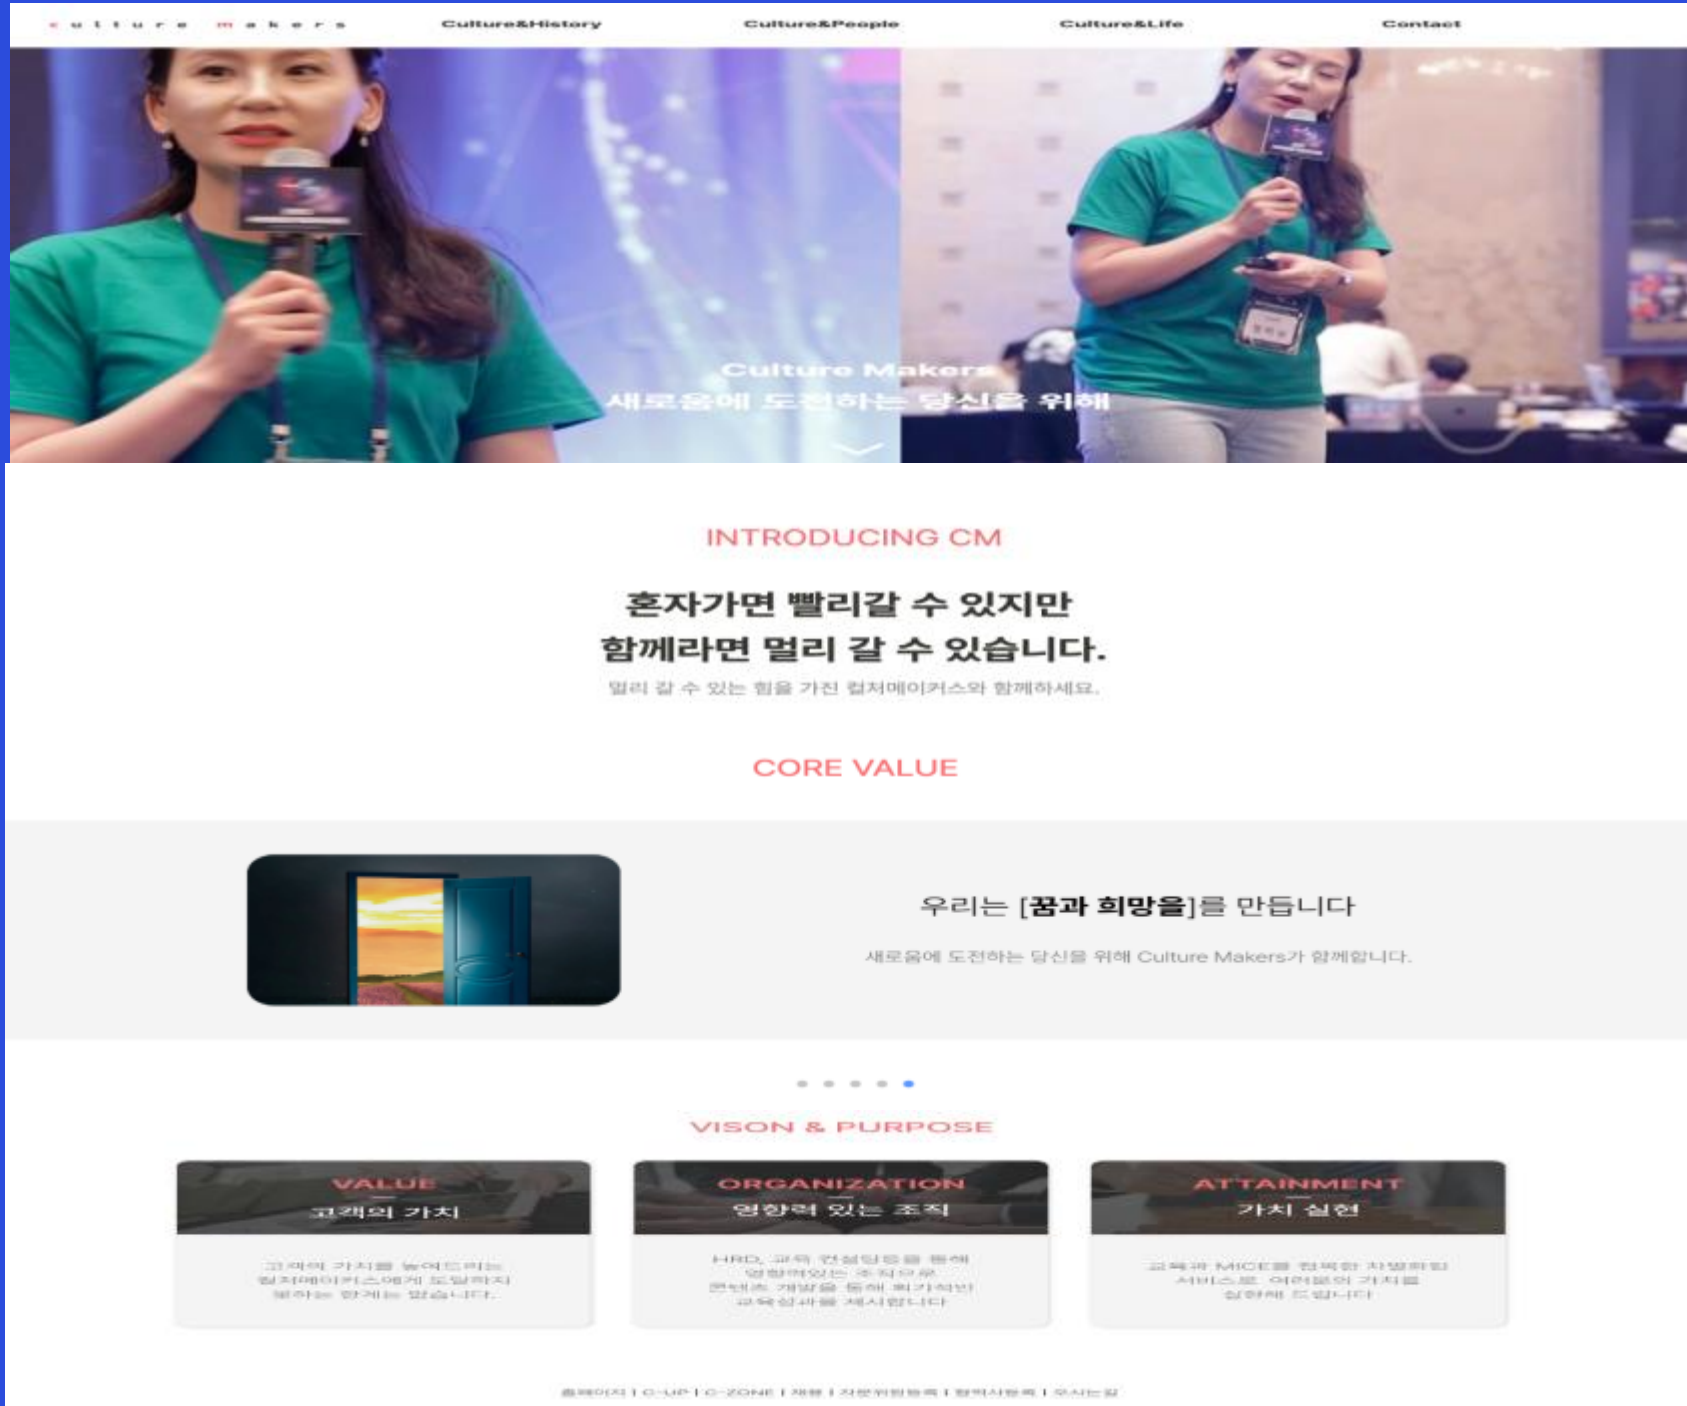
culture makers Culture&History Culture&People Culture&Life Contact

Culture Makers
새로움에 도전하는 당신을 위해

INTRODUCING CM

혼자가면 빨리갈 수 있지만
함께라면 멀리 갈 수 있습니다.

멀리 갈 수 있는 힘을 가진 컬처메이커스와 함께하세요.

CORE VALUE

우리는 [꿈과 희망을]를 만듭니다

새로움에 도전하는 당신을 위해 Culture Makers가 함께합니다.

VISON & PURPOSE

VALUE
고객의 가치

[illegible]

ORGANIZATION
영향력 있는 조직

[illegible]

ATTAINMENT
가치 실현

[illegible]

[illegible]